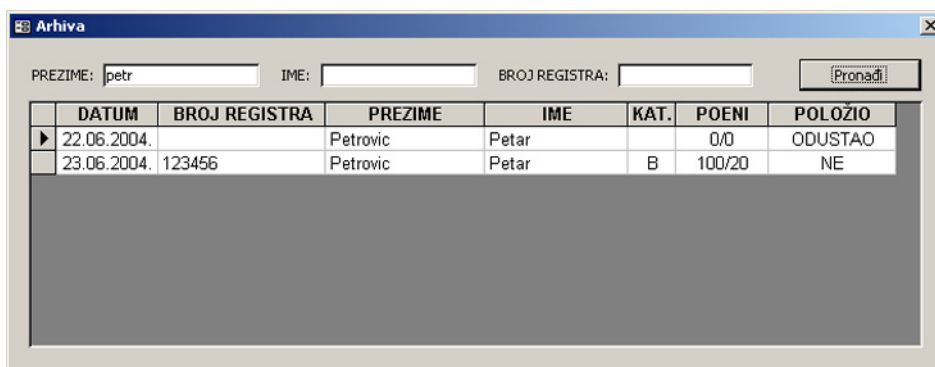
Arhiva

PREZIME: petr
IME:
BROJ REGISTRA:
Pronađi

| DATUM | BROJ REGISTRA | PREZIME | IME | KAT. | POENI | POLOŽIO |
|---|---|---|---|---|---|---|
| 22.06.2004. | | Petrovic | Petar | | 0/0 | ODUSTAO |
| 23.06.2004. | 123456 | Petrovic | Petar | B | 100/20 | NE |